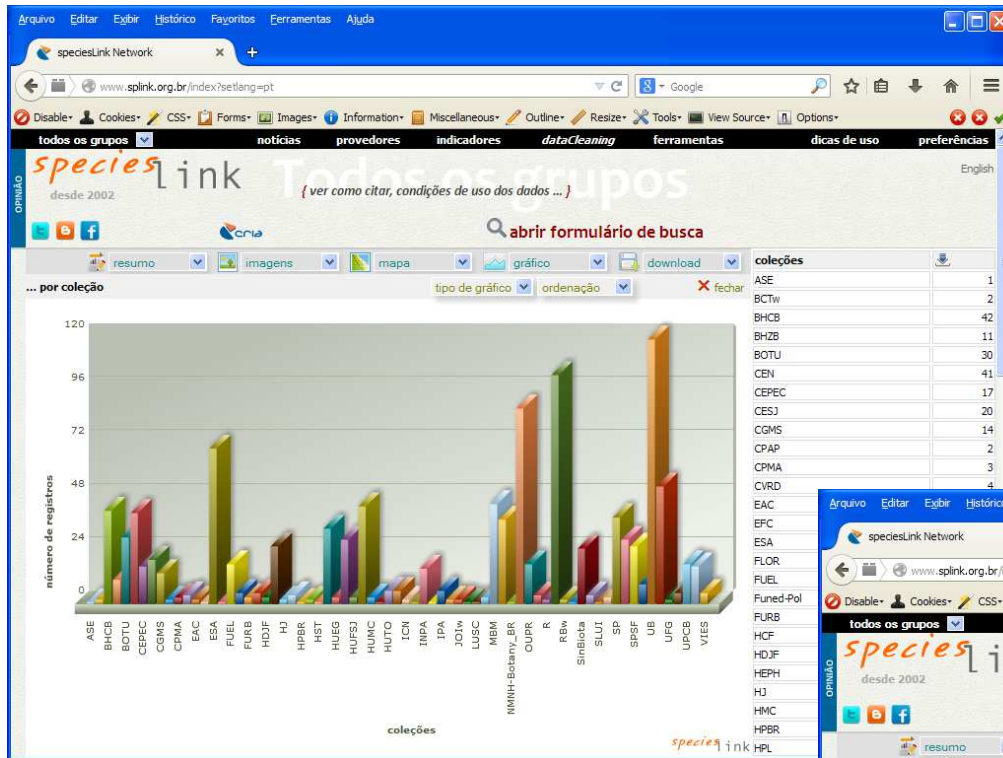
Arquivo Editar Exibir Histórico Favoritos Ferramentas Ajuda

speciesLink Network ×

www.splink.org.br/index?setlang=pt

Google

Disable· Cookies· CSS· Forms· Images· Information· Miscellaneous· Outline· Resize· Tools· View Source· Options·

todos os grupos | notícias | provedores | indicadores | dataCleaning | ferramentas | dicas de uso | preferências

OPINIÃO

speciesLink
desde 2002

Todos os grupos

{ ver como citar, condições de uso dos dados ... }

English

cria

abrir formulário de busca

resumo | imagens | mapa | gráfico | download

... por coleção

tipo de gráfico | ordenação | fechar

120
96
72
48
24
0

número de registros

ASE BHCB BOTU CEPEC CGMS CPMA EAC ESA FUEL FURB HDJF HJ HPBR HST HUEG HUFSJ HUMC HUTO ICN INPA IPA JOIw LUSC MBM NMNH-Botany_BR OUPR R RBw SinBiota SLUI SP SPSF UB UFG UPCB VIES

coleções

speciesLink

| coleções | |
|---|---|
| ASE | 1 |
| BCTw | 2 |
| BHCB | 42 |
| BHZB | 11 |
| BOTU | 30 |
| CEN | 41 |
| CEPEC | 17 |
| CESJ | 20 |
| CGMS | 14 |
| CPAP | 2 |
| CPMA | 3 |
| CVRD | 4 |
| EAC | |
| EFC | |
| ESA | |
| FLOR | |
| FUEL | |
| Funed-Pol | |
| FURB | |
| HCF | |
| HDJF | |
| HEPH | |
| HJ | |
| HMC | |
| HPBR | |
| HPL | |

Arquivo Editar Exibir Históric

speciesLink Network

www.splink.org.br/

Disable· Cookies· CSS·

todos os grupos

OPINIÃO

speciesLi
desde 2002

resumo